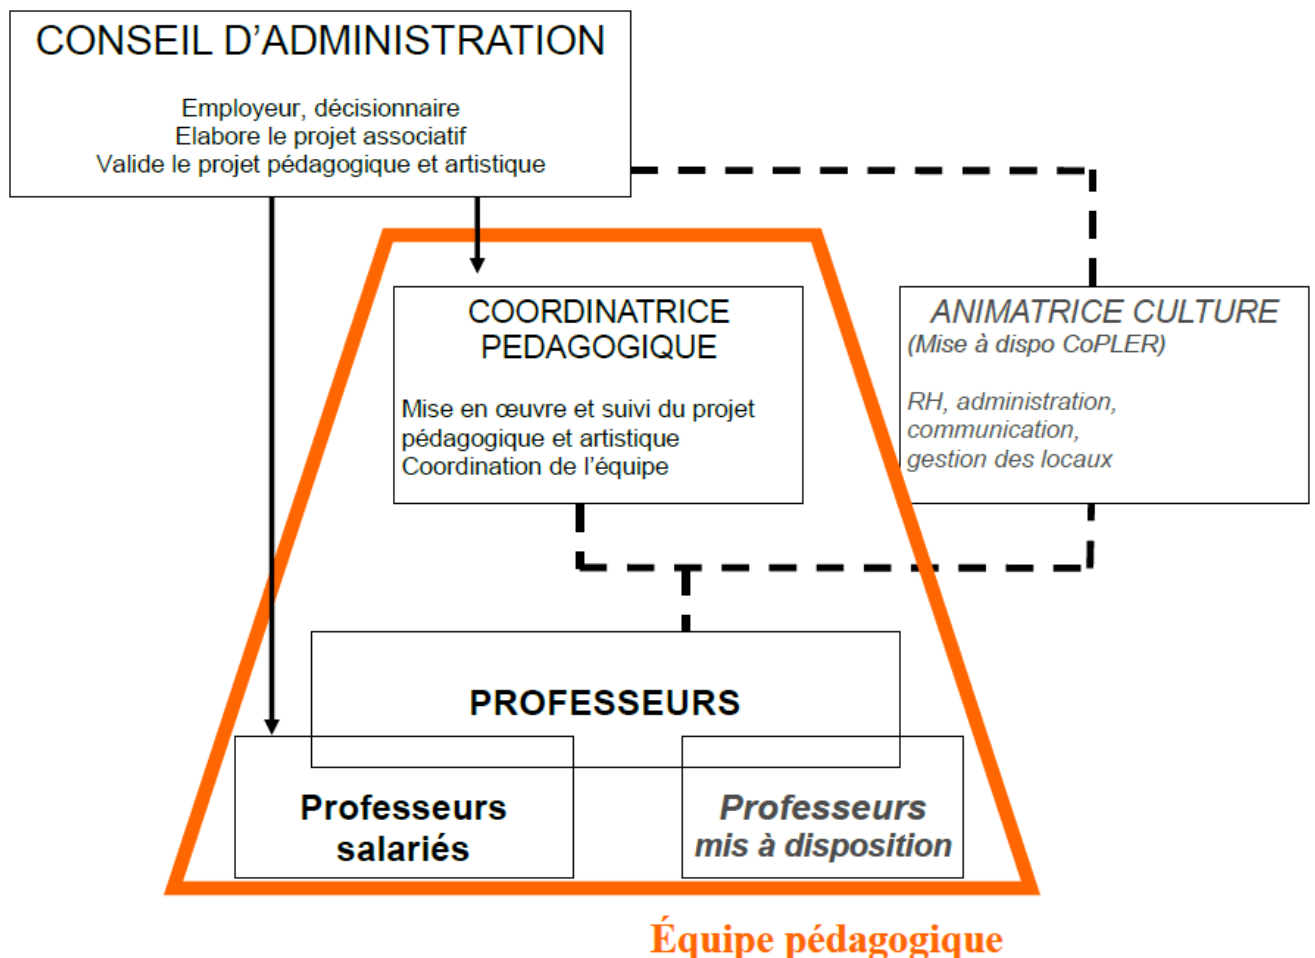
CONSEIL D’ADMINISTRATION

Employeur, décisionnaire
Elabore le projet associatif
Valide le projet pédagogique et artistique

COORDINATRICE PEDAGOGIQUE

Mise en œuvre et suivi du projet pédagogique et artistique
Coordination de l’équipe

ANIMATRICE CULTURE
(Mise à dispo CoPLER)

RH, administration, communication, gestion des locaux

PROFESSEURS

Professeurs salariés

Professeurs mis à disposition

Équipe pédagogique